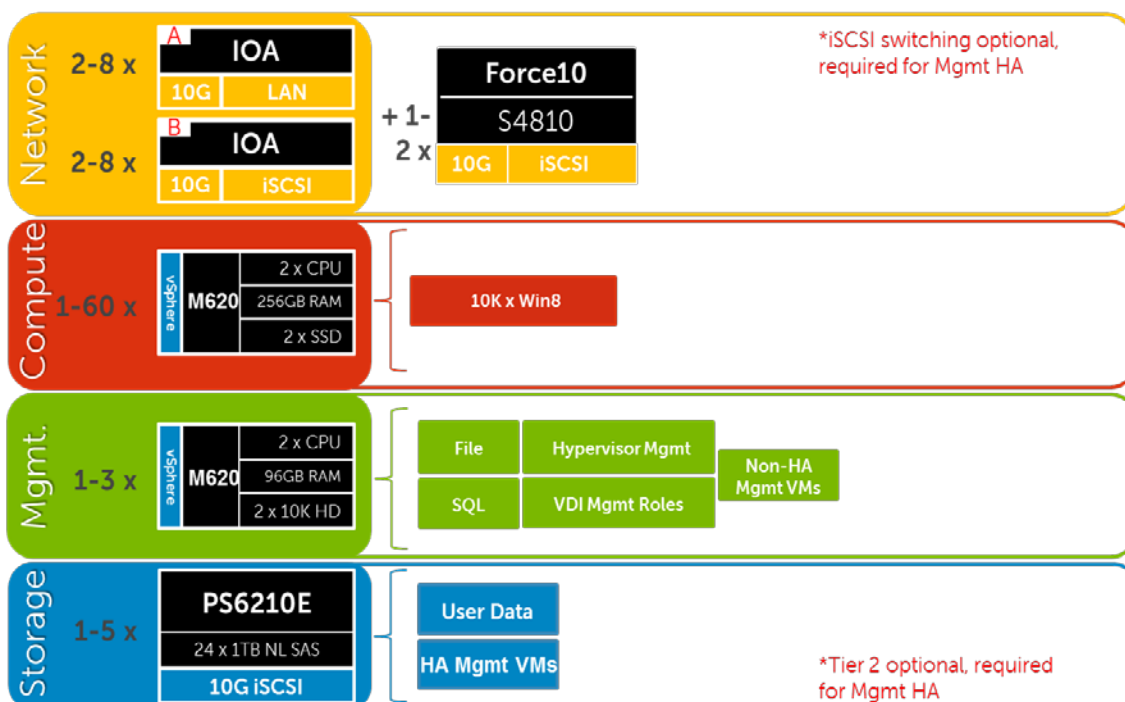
Network

2-8 x

A

IOA

10G LAN

2-8 x

B

IOA

10G iSCSI

+ 1-2 x

Force10

S4810

10G iSCSI

*iSCSI switching optional, required for Mgmt HA

Compute

1-60 x

vSphere

M620

2 x CPU

256GB RAM

2 x SSD

10K x Win8

Mgmt.

1-3 x

vSphere

M620

2 x CPU

96GB RAM

2 x 10K HD

File

Hypervisor Mgmt

SQL

VDI Mgmt Roles

Non-HA Mgmt VMs

Storage

1-5 x

PS6210E

24 x 1TB NL SAS

10G iSCSI

User Data

HA Mgmt VMs

*Tier 2 optional, required for Mgmt HA